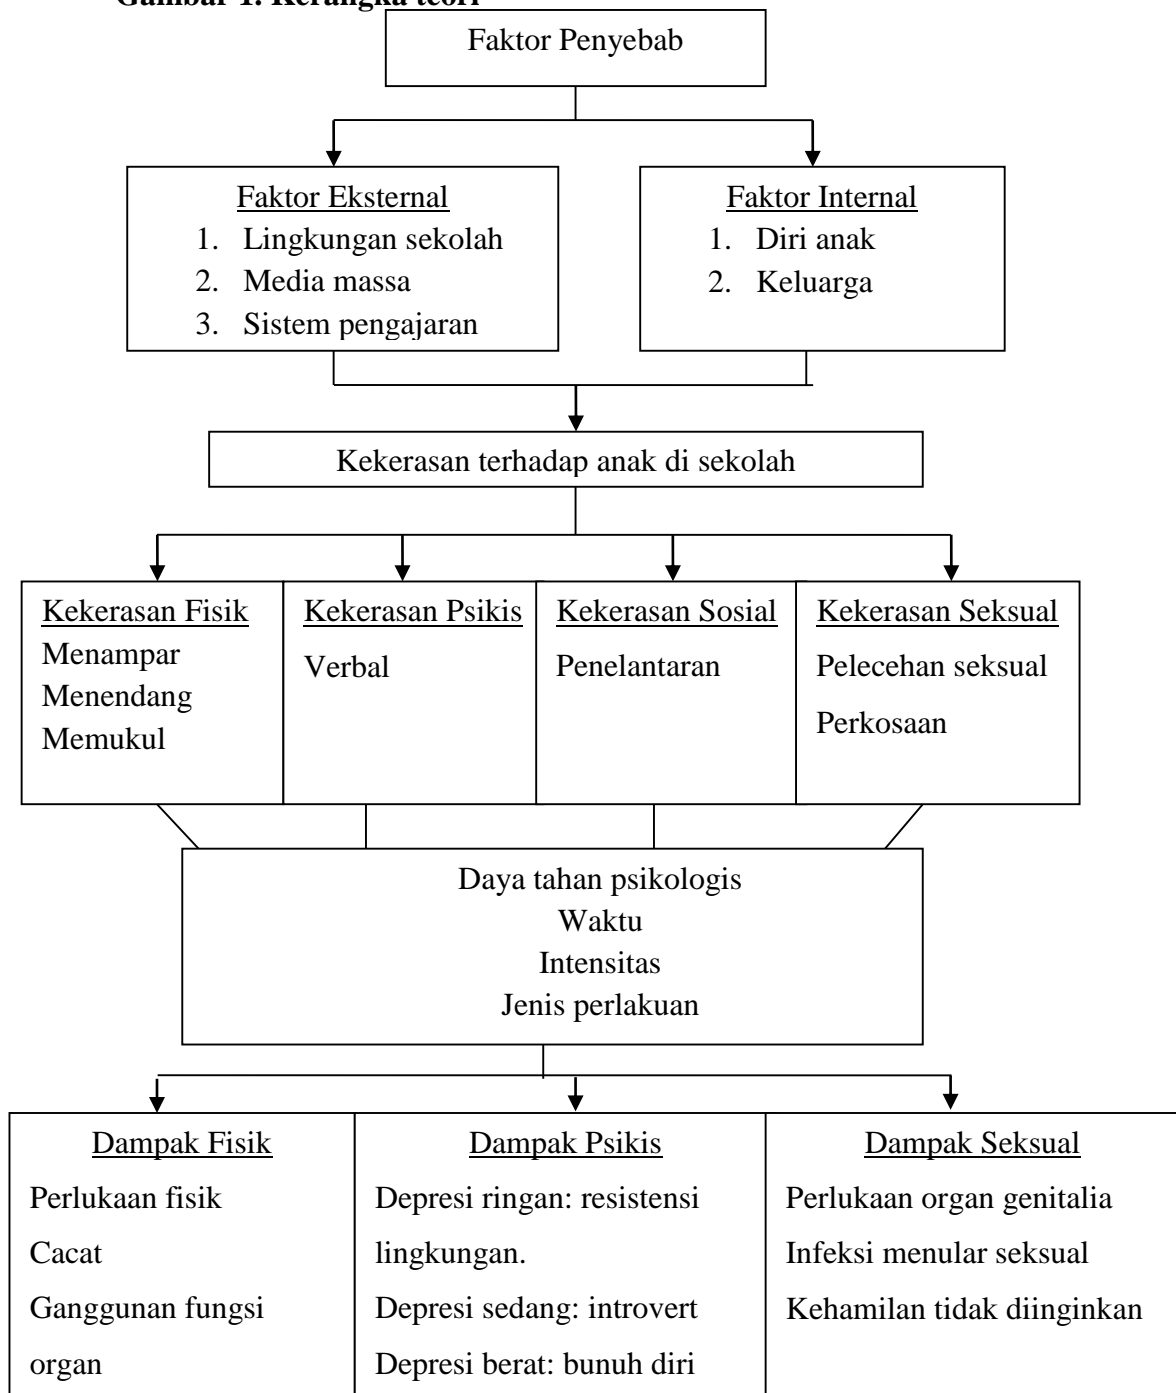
Gambar 1. Kerangka teori

Faktor Penyebab

Faktor Eksternal
1. Lingkungan sekolah
2. Media massa
3. Sistem pengajaran

Faktor Internal
1. Diri anak
2. Keluarga

Kekerasan terhadap anak di sekolah

Kekerasan Fisik
Menampar
Menendang
Memukul

Kekerasan Psikis
Verbal

Kekerasan Sosial
Penelantaran

Kekerasan Seksual
Pelecehan seksual
Perkosaan

Daya tahan psikologis
Waktu
Intensitas
Jenis perlakuan

Dampak Fisik
Perlukaan fisik
Cacat
Ganggunan fungsi organ

Dampak Psikis
Depresi ringan: resistensi lingkungan.
Depresi sedang: introvert
Depresi berat: bunuh diri

Dampak Seksual
Perlukaan organ genitalia
Infeksi menular seksual
Kehamilan tidak diinginkan